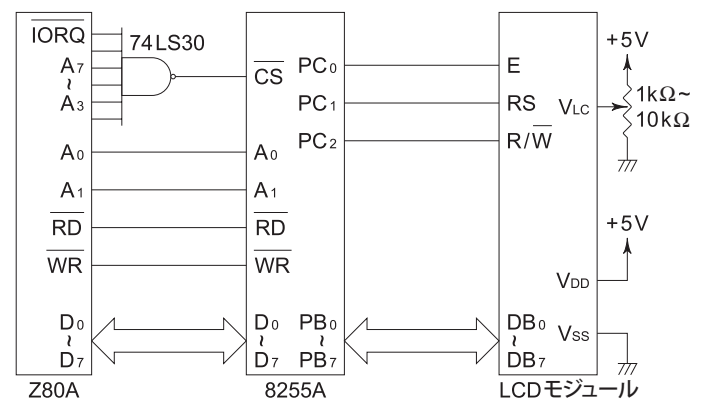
$\overline{IORQ}$
74LS30
$A_7$
~
$A_3$
$A_0$
$A_1$
$\overline{RD}$
$\overline{WR}$
$D_0$
~
$D_7$
Z80A

$\overline{CS}$
$PC_0$
$PC_1$
$PC_2$
$A_0$
$A_1$
$\overline{RD}$
$\overline{WR}$
$D_0$
~
$D_7$
$PB_0$
~
$PB_7$
8255A

E
RS
$R/\overline{W}$
$V_{LC}$
$V_{DD}$
$DB_0$
~
$DB_7$
$V_{SS}$
LCDモジュール

+5V
1kΩ~
10kΩ
+5V